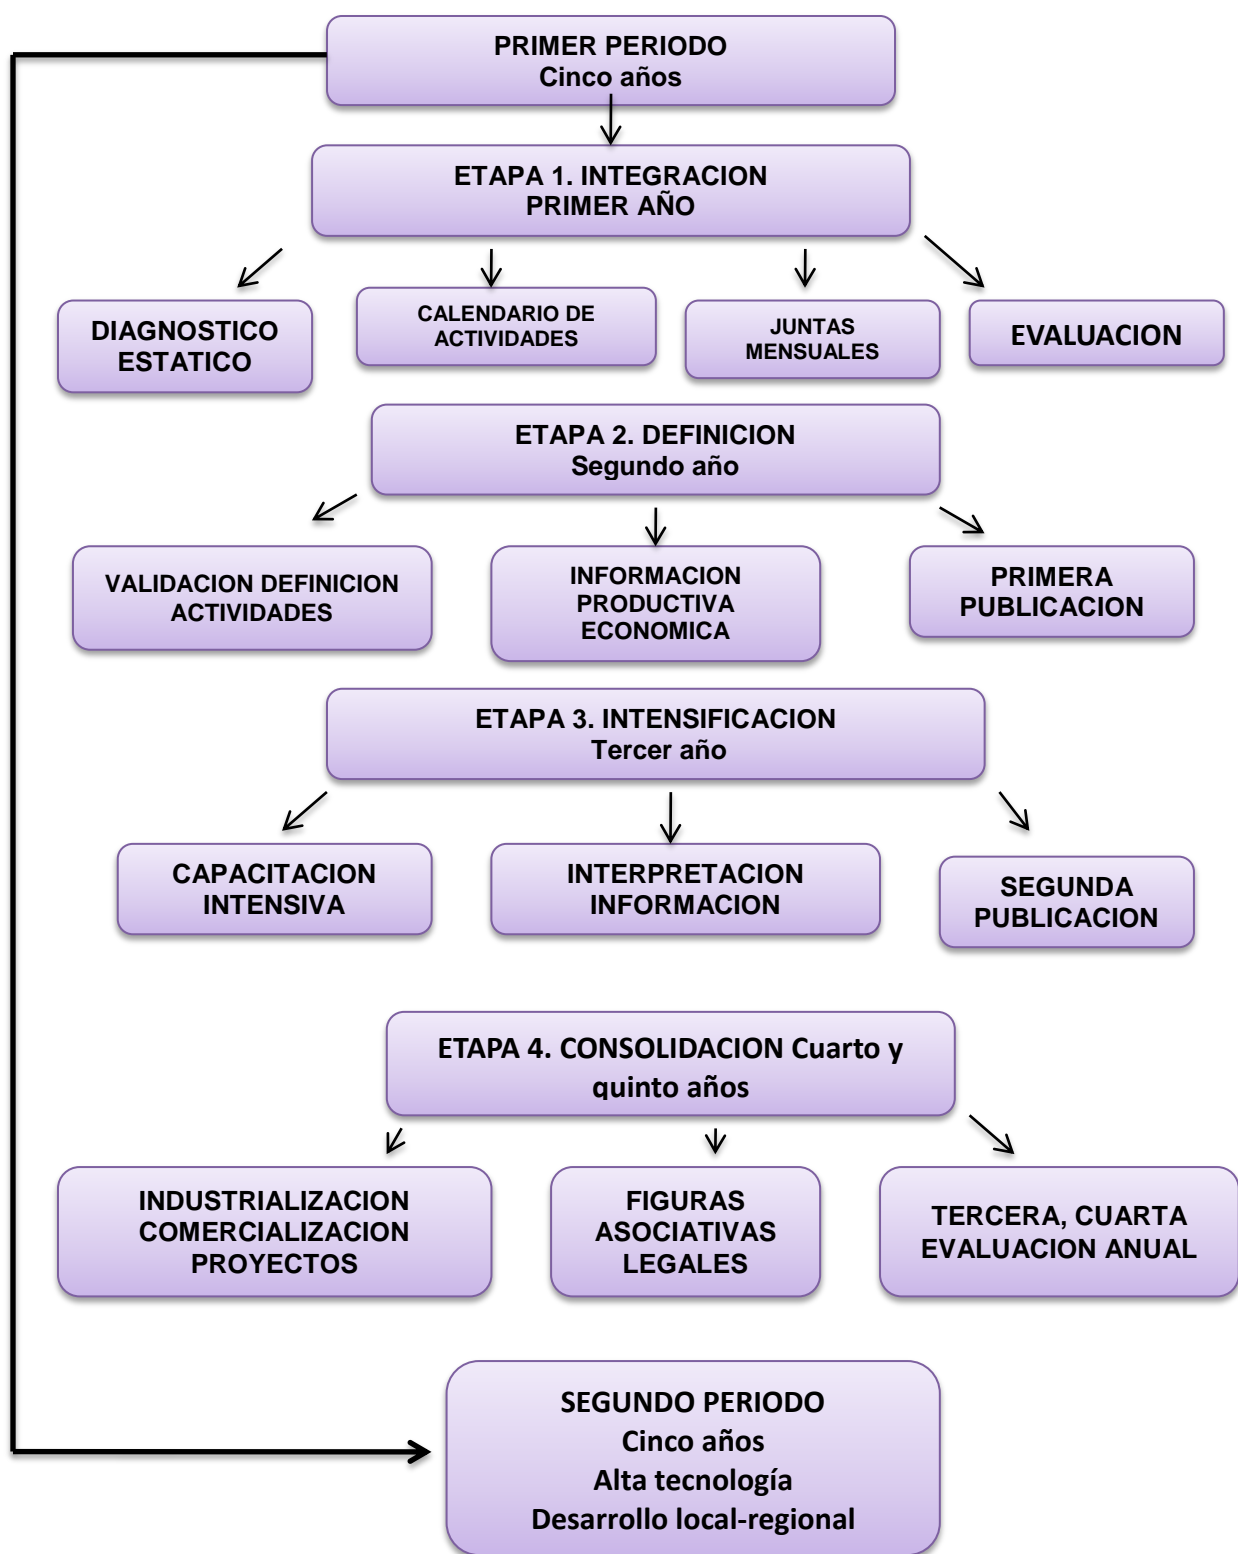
PRIMER PERIODO
Cinco años

ETAPA 1. INTEGRACION
PRIMER AÑO

DIAGNOSTICO ESTATICO

CALENDARIO DE ACTIVIDADES

JUNTAS MENSUALES

EVALUACION

ETAPA 2. DEFINICION
Segundo año

VALIDACION DEFINICION ACTIVIDADES

INFORMACION PRODUCTIVA ECONOMICA

PRIMERA PUBLICACION

ETAPA 3. INTENSIFICACION
Tercer año

CAPACITACION INTENSIVA

INTERPRETACION INFORMACION

SEGUNDA PUBLICACION

ETAPA 4. CONSOLIDACION Cuarto y quinto años

INDUSTRIALIZACION
COMERCIALIZACION
PROYECTOS

FIGURAS ASOCIATIVAS LEGALES

TERCERA, CUARTA EVALUACION ANUAL

SEGUNDO PERIODO
Cinco años
Alta tecnología
Desarrollo local-regional